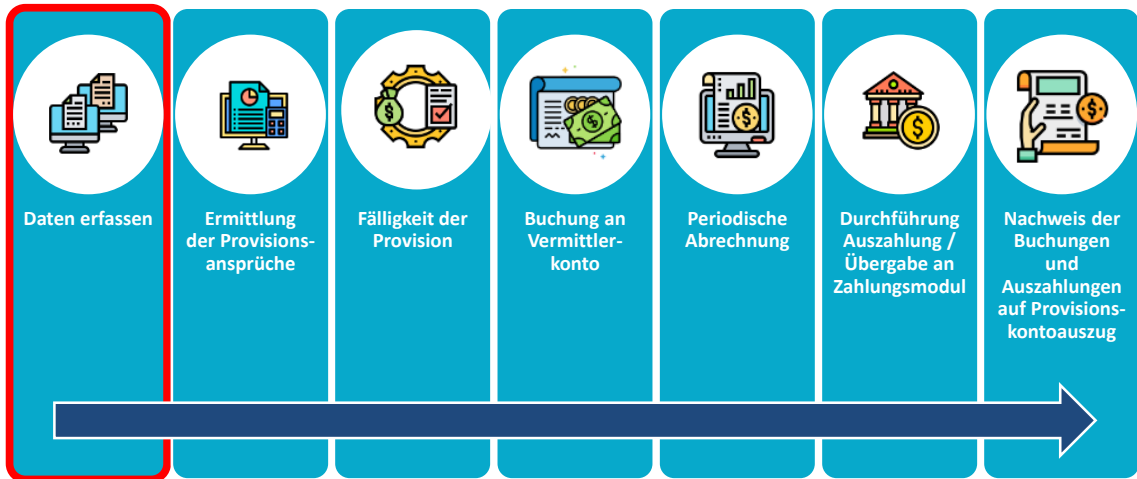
Daten erfassen

Ermittlung der Provisionsansprüche

Fälligkeit der Provision

Buchung an Vermittlerkonto

Periodische Abrechnung

Durchführung Auszahlung / Übergabe an Zahlungsmodul

Nachweis der Buchungen und Auszahlungen auf Provisionskontoauszug